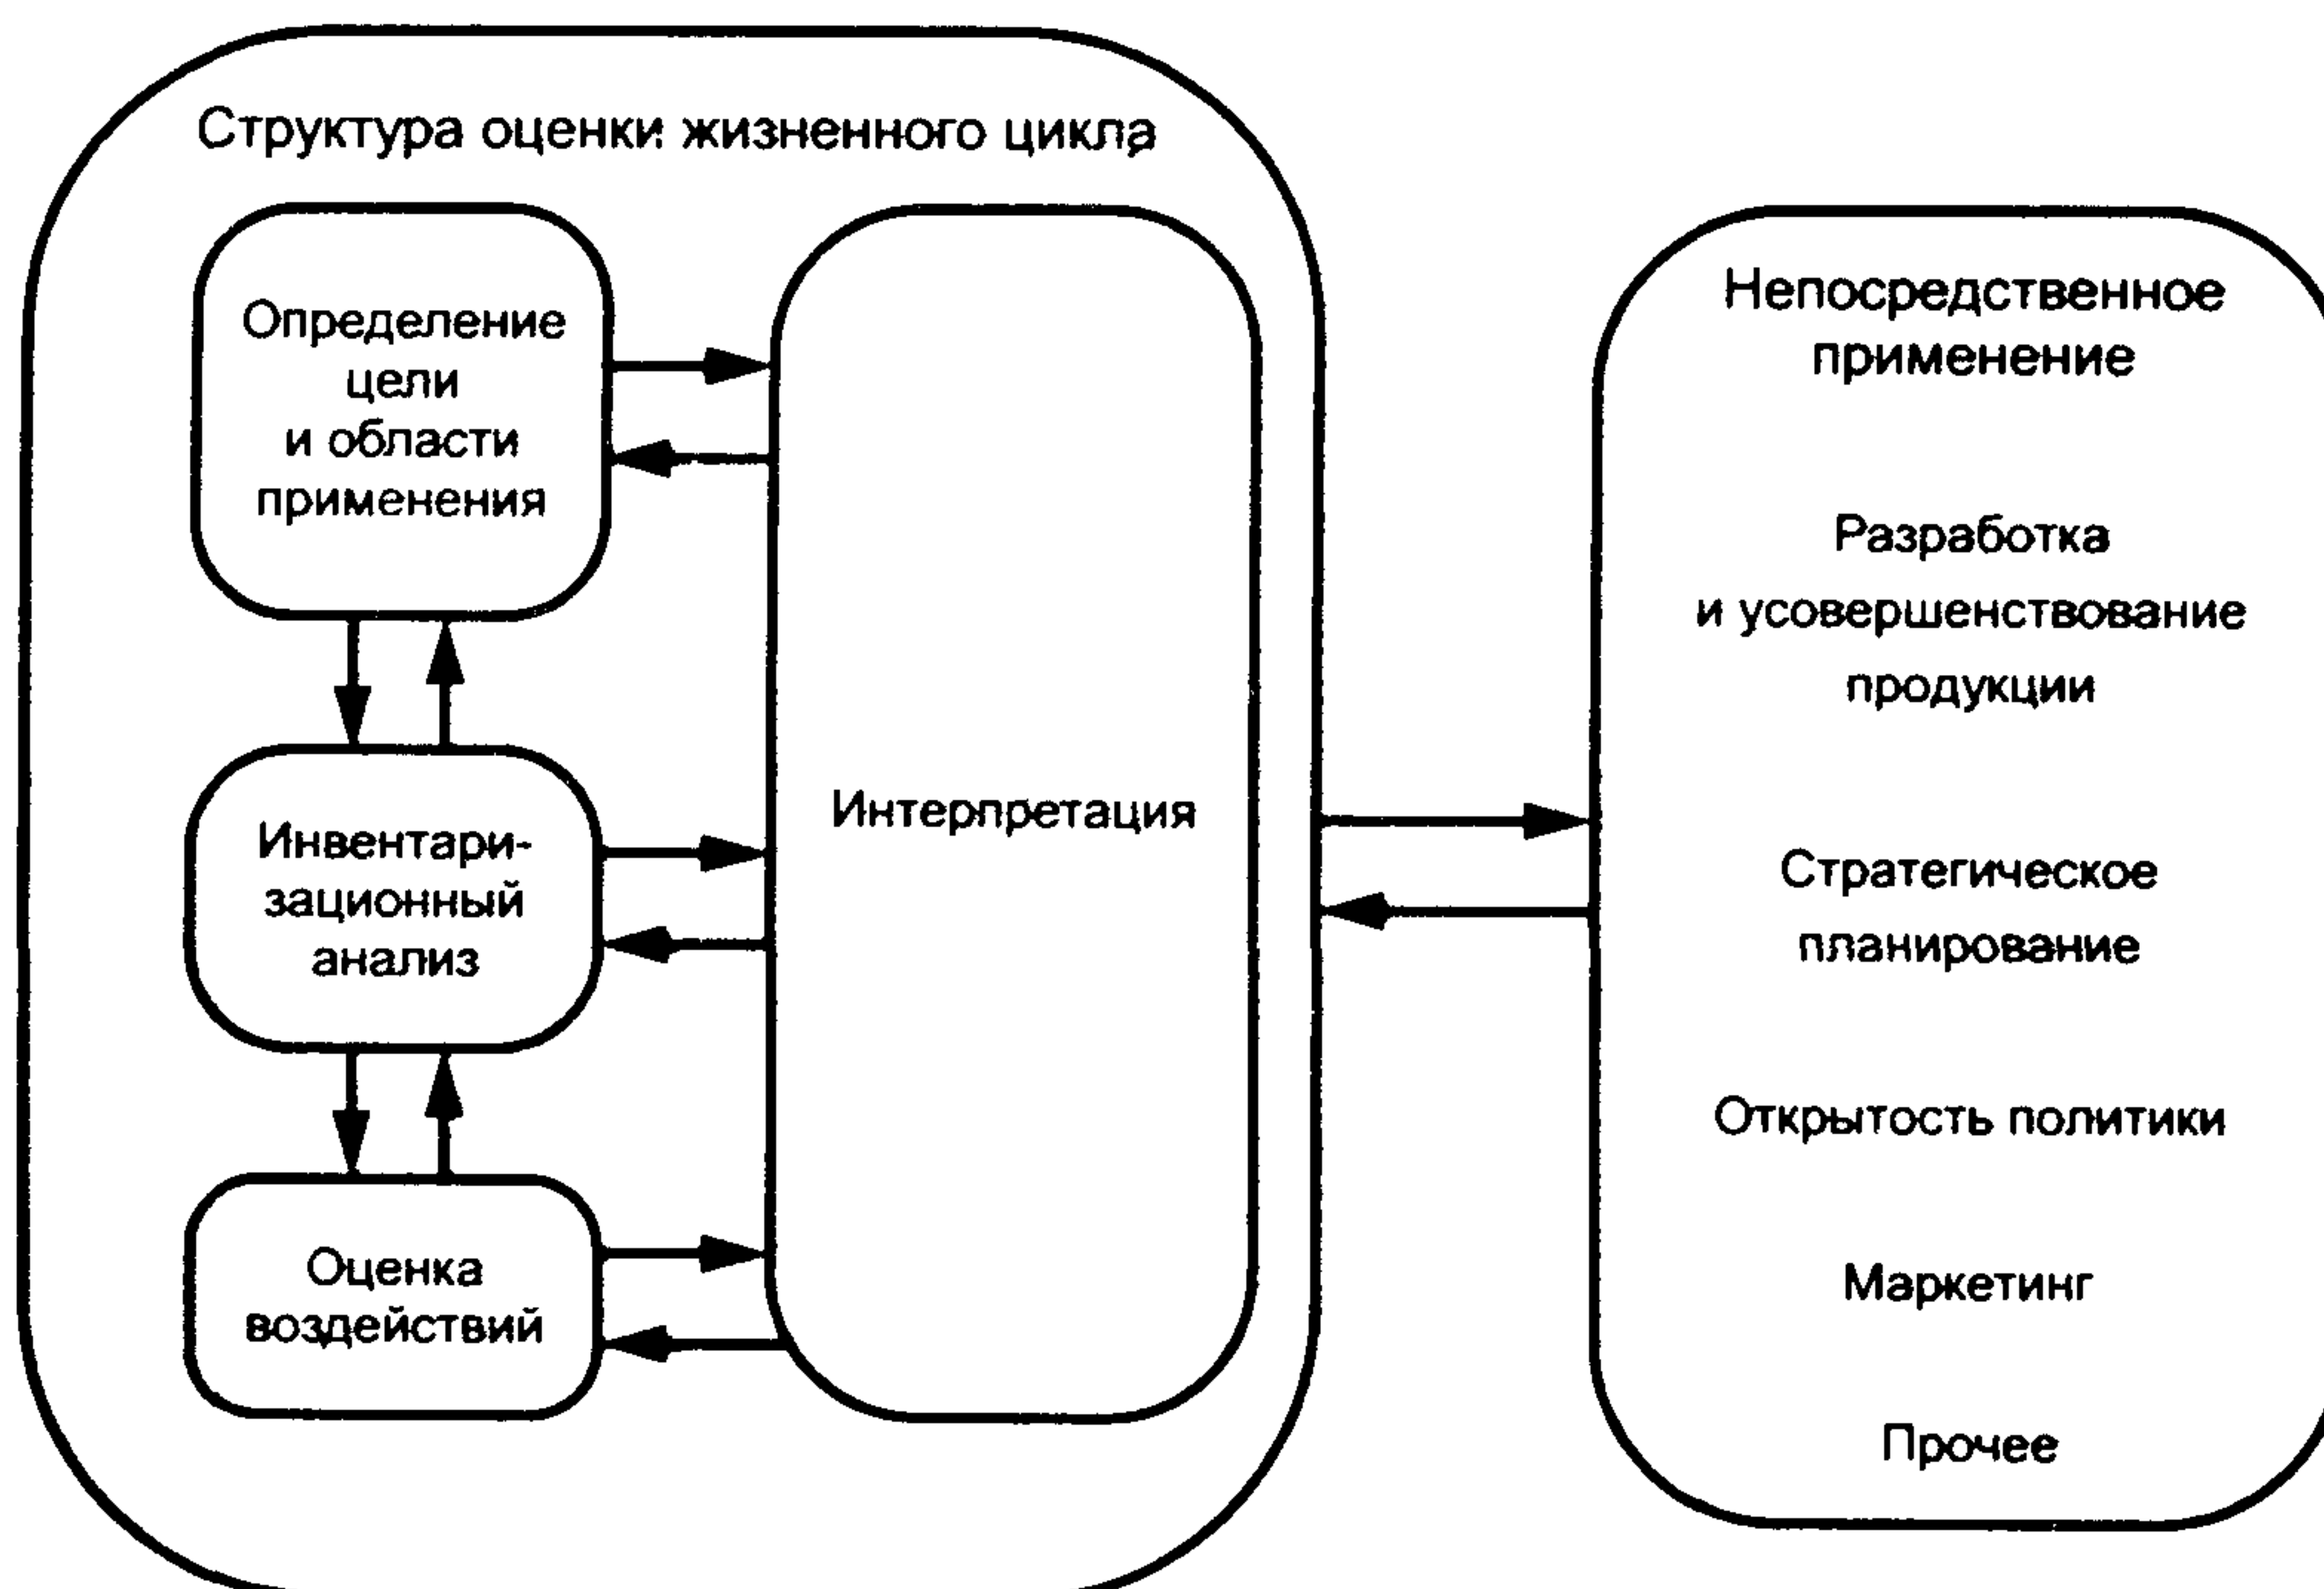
Структура оценки жизненного цикла

Определение цели и области применения

Инвентаризационный анализ

Оценка воздействий

Интерпретация

Непосредственное применение

Разработка и усовершенствование продукции

Стратегическое планирование

Открытость политики

Маркетинг

Прочее